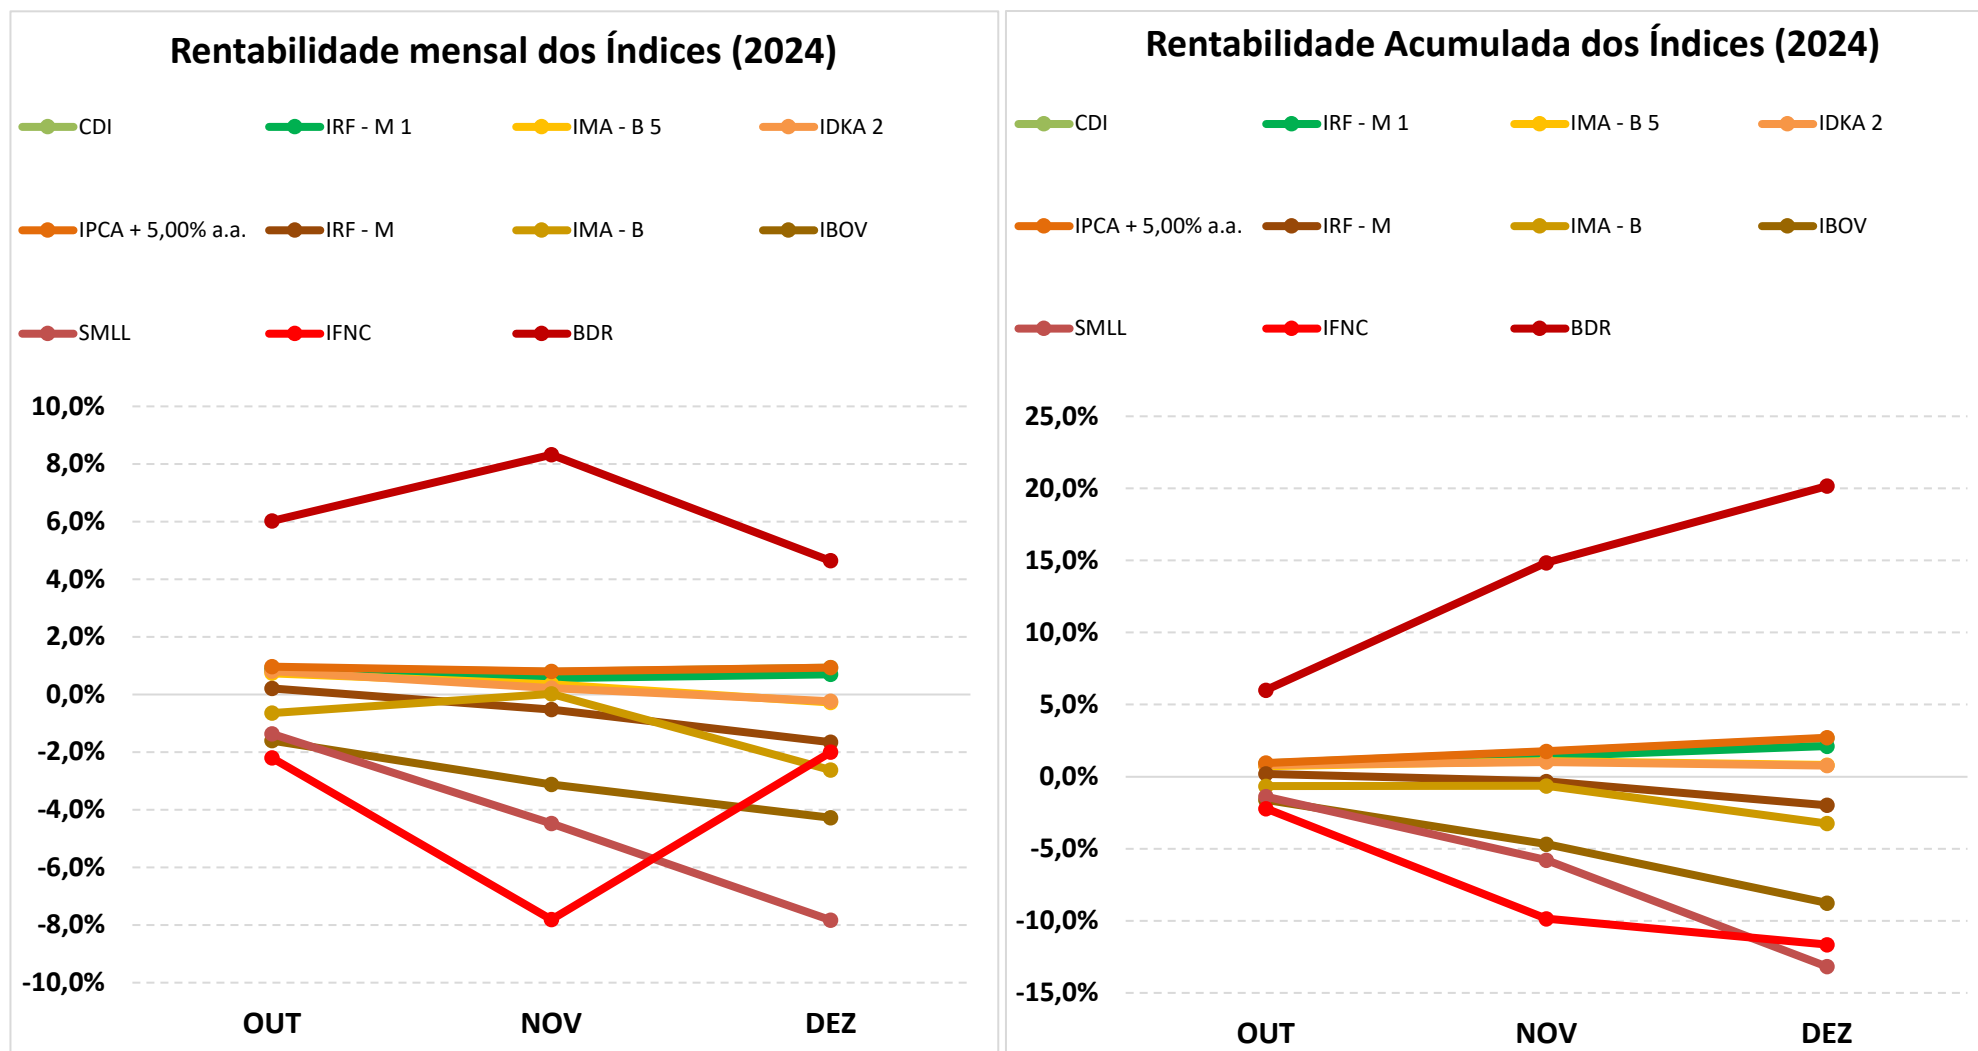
Rentabilidade mensal dos Índices (2024)

CDI
IRF - M 1
IMA - B 5
IDKA 2
IPCA + 5,00% a.a.
IRF - M
IMA - B
IBOV
SMLL
IFNC
BDR

10,0%
8,0%
6,0%
4,0%
2,0%
0,0%
-2,0%
-4,0%
-6,0%
-8,0%
-10,0%

OUT
NOV
DEZ

Rentabilidade Acumulada dos Índices (2024)

CDI
IRF - M 1
IMA - B 5
IDKA 2
IPCA + 5,00% a.a.
IRF - M
IMA - B
IBOV
SMLL
IFNC
BDR

25,0%
20,0%
15,0%
10,0%
5,0%
0,0%
-5,0%
-10,0%
-15,0%

OUT
NOV
DEZ